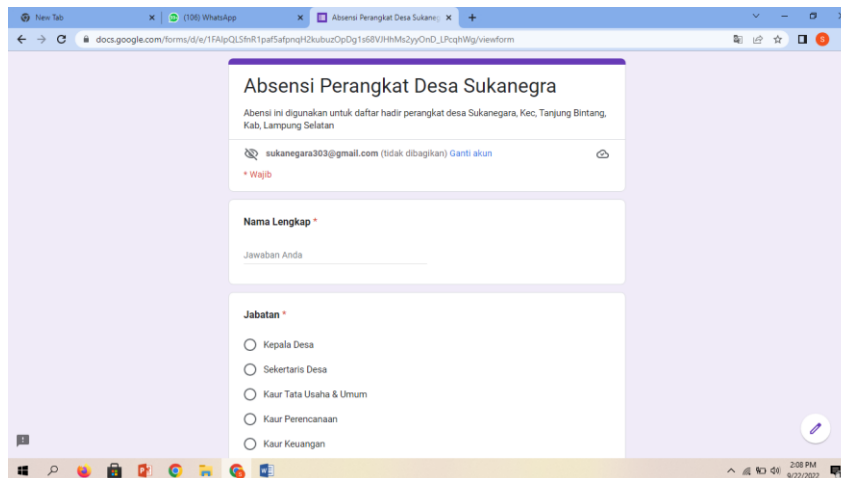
New Tab
(106) WhatsApp
Absensi Perangkat Desa Sukaneg
docs.google.com/forms/d/e/1FAIpQLSfnR1paf5afpnqH2kubuzOpDg1s68VJHhMs2yyOnD_LPcqhWg/viewform

Absensi Perangkat Desa Sukanegra

Abensi ini digunakan untuk daftar hadir perangkat desa Sukanegara, Kec, Tanjung Bintang, Kab, Lampung Selatan

sukanegara303@gmail.com (tidak dibagikan) Ganti akun

* Wajib

Nama Lengkap *

Jawaban Anda

Jabatan *

Kepala Desa

Sekertaris Desa

Kaur Tata Usaha & Umum

Kaur Perencanaan

Kaur Keuangan

2:08 PM
9/22/2022